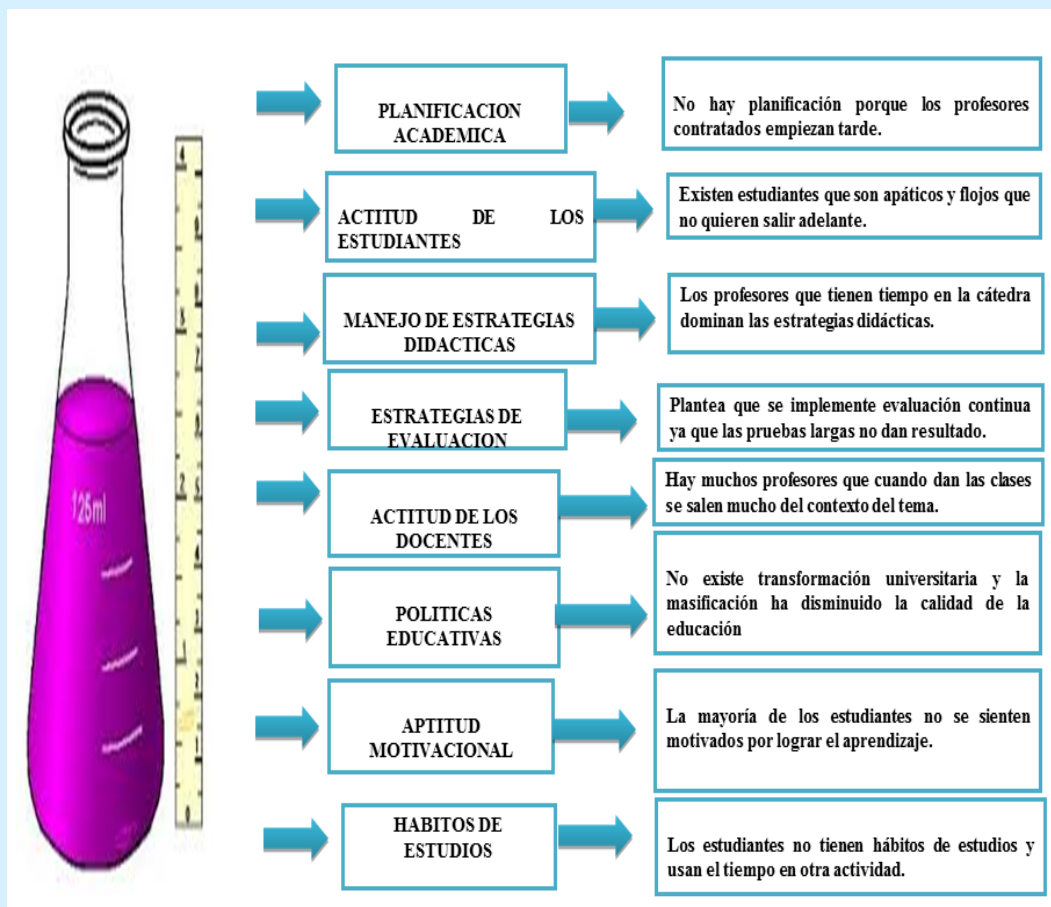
125ml

PLANIFICACION ACADEMICA

No hay planificación porque los profesores contratados empiezan tarde.

ACTITUD DE LOS ESTUDIANTES

Existen estudiantes que son apáticos y flojos que no quieren salir adelante.

MANEJO DE ESTRATEGIAS DIDACTICAS

Los profesores que tienen tiempo en la cátedra dominan las estrategias didácticas.

ESTRATEGIAS DE EVALUACION

Plantea que se implemente evaluación continua ya que las pruebas largas no dan resultado.

ACTITUD DE LOS DOCENTES

Hay muchos profesores que cuando dan las clases se salen mucho del contexto del tema.

POLITICAS EDUCATIVAS

No existe transformación universitaria y la masificación ha disminuido la calidad de la educación

APTITUD MOTIVACIONAL

La mayoría de los estudiantes no se sienten motivados por lograr el aprendizaje.

HABITOS DE ESTUDIOS

Los estudiantes no tienen hábitos de estudios y usan el tiempo en otra actividad.